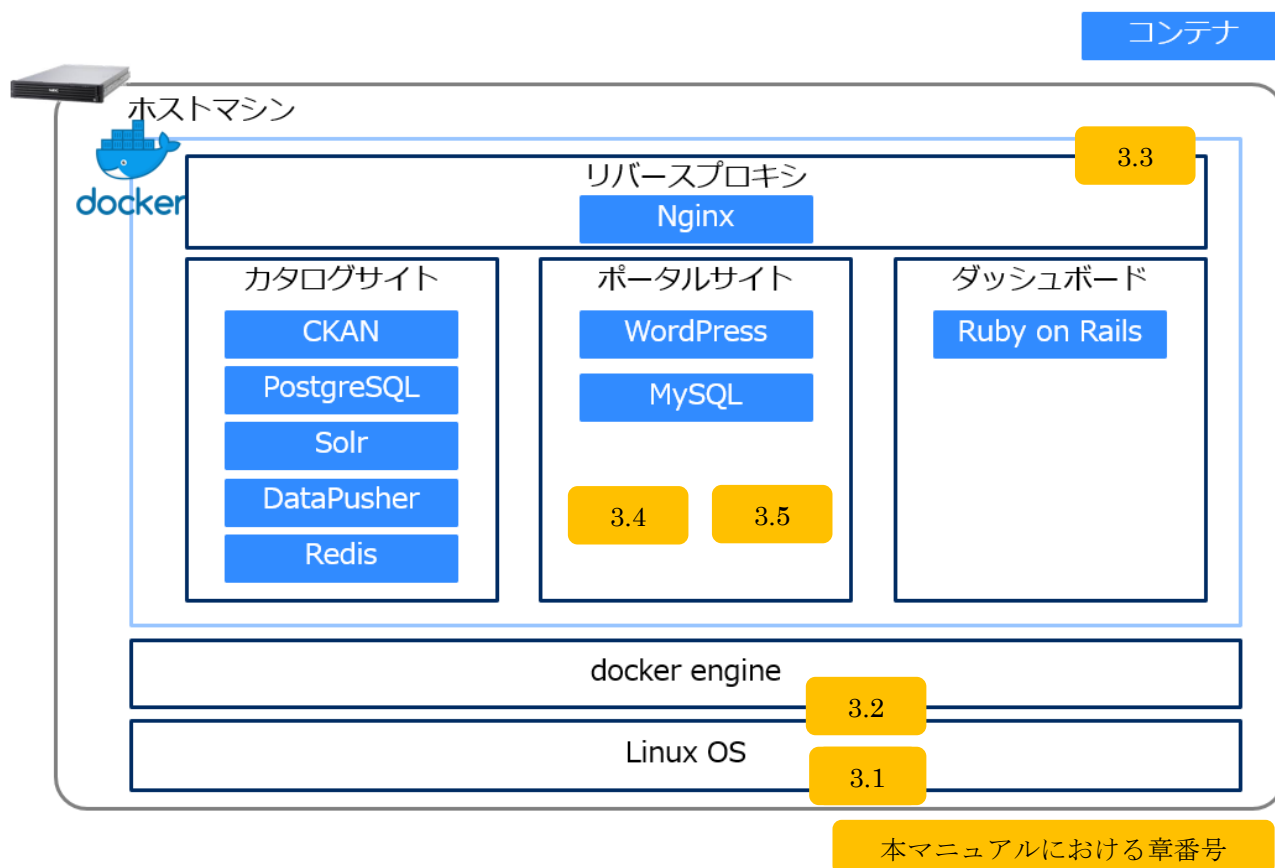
コンテナ

ホストマシン

docker

リバースプロキシ

Nginx

3.3

カタログサイト

CKAN

PostgreSQL

Solr

DataPusher

Redis

ポータルサイト

WordPress

MySQL

3.4

3.5

ダッシュボード

Ruby on Rails

docker engine

3.2

Linux OS

3.1

本マニュアルにおける章番号